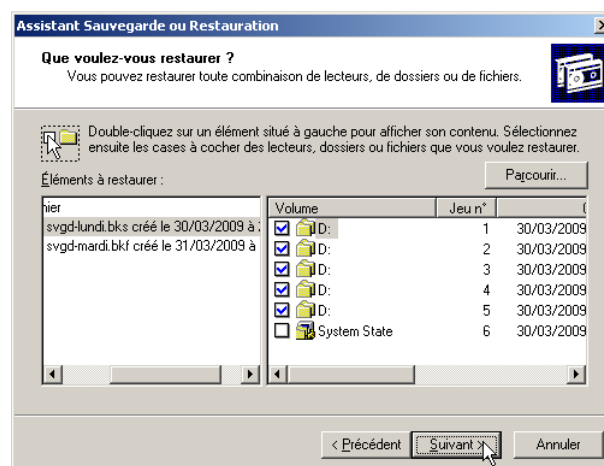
Assistant Sauvegarde ou Restauration

Que voulez-vous restaurer ?
Vous pouvez restaurer toute combinaison de lecteurs, de dossiers ou de fichiers.

Double-cliquez sur un élément situé à gauche pour afficher son contenu. Sélectionnez ensuite les cases à cocher des lecteurs, dossiers ou fichiers que vous voulez restaurer.

Éléments à restaurer :

Parcourir...

hier
svgd-lundi.bks créé le 30/03/2009 à
svgd-mardi.bkf créé le 31/03/2009 à

| Volume | Jeu n° | |
|---|---|---|
| D: | 1 | 30/03/2009 |
| D: | 2 | 30/03/2009 |
| D: | 3 | 30/03/2009 |
| D: | 4 | 30/03/2009 |
| D: | 5 | 30/03/2009 |
| System State | 6 | 30/03/2009 |

< Précédent
Suivant >
Annuler